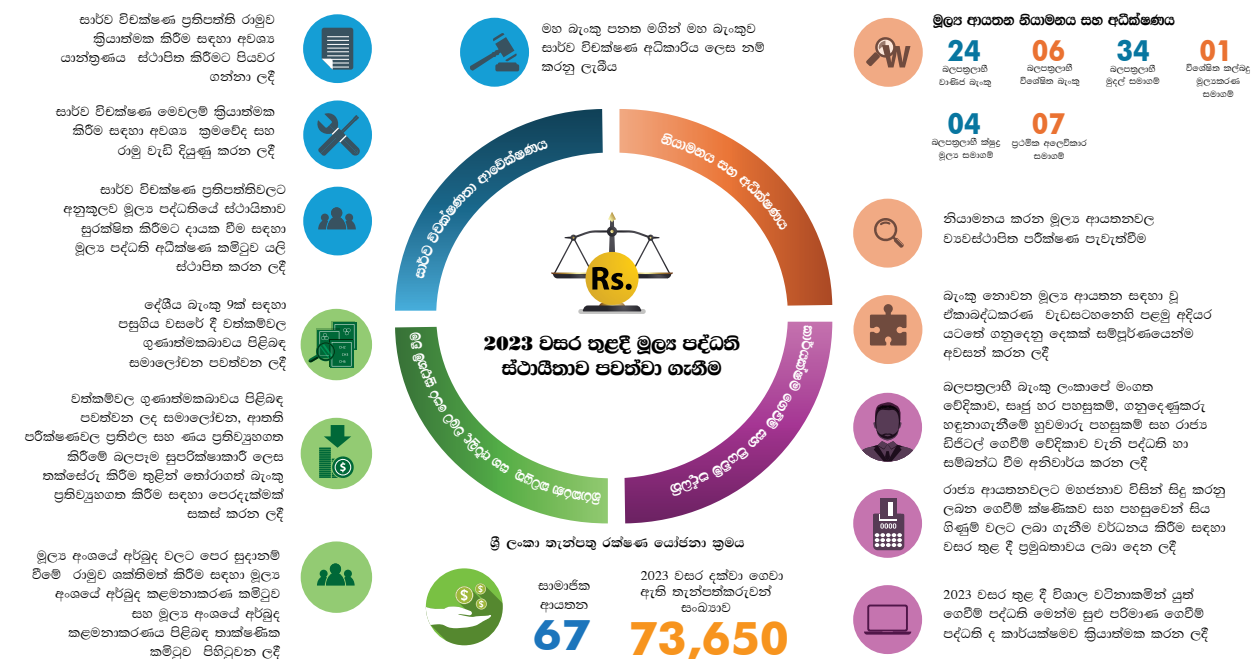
සාර්ව විවක්ෂණ ප්‍රතිපත්ති රාමුව ක්‍රියාත්මක කිරීම සඳහා අවශ්‍ය යාන්ත්‍රණය ස්ථාපිත කිරීමට පියවර ගන්නා ලදී

සාර්ව විවක්ෂණ මෙවලම් ක්‍රියාත්මක කිරීම සඳහා අවශ්‍ය ක්‍රමවේද සහ රාමු වැඩි දියුණු කරන ලදී

සාර්ව විවක්ෂණ ප්‍රතිපත්තිවලට අනුකූලව මූල්‍ය පද්ධතියේ ස්ථායිතාව සුරක්ෂිත කිරීමට දායක වීම සඳහා මූල්‍ය පද්ධති අධීක්ෂණ කමිටුව යළි ස්ථාපිත කරන ලදී

දේශීය බැංකු 9ක් සඳහා පසුගිය වසරේ දී වත්කම්වල ගුණාත්මකබාවය පිළිබඳ සමාලෝචන පවත්වන ලදී

වත්කම්වල ගුණාත්මකබාවය පිළිබඳ පවත්වන ලද සමාලෝචන, ආතති පරීක්ෂණවල ප්‍රතිඵල සහ ණය ප්‍රතිව්‍යුහගත කිරීමේ බලපෑම සුපරීක්ෂාකාරී ලෙස තක්සේරු කිරීම තුළින් තෝරාගත් බැංකු ප්‍රතිව්‍යුහගත කිරීම සඳහා පෙරැක්මක් සකස් කරන ලදී

මූල්‍ය අංශයේ අර්බුද වලට පෙර සූදානම් වීමේ රාමුව ශක්තිමත් කිරීම සඳහා මූල්‍ය අංශයේ අර්බුද කළමනාකරණ කමිටුව සහ මූල්‍ය අංශයේ අර්බුද කළමනාකරණය පිළිබඳ තාක්ෂණික කමිටුව පිහිටුවන ලදී

මහ බැංකු පනත මගින් මහ බැංකුව සාර්ව විවක්ෂණ අධිකාරිය ලෙස නම් කරනු ලැබිය

සාර්ව විවක්ෂණතා ආවේක්ෂණය

නියාමනය සහ අධීක්ෂණය

මූල්‍ය පද්ධති ස්ථායිතා ගෘහනිර්මිතය

ගෙවීම් පද්ධතිය සහ මුදල් කළමනාකරණය

Rs.

2023 වසර තුළදී මූල්‍ය පද්ධති ස්ථායිතාව පවත්වා ගැනීම

මූල්‍ය ආයතන නියාමනය සහ අධීක්ෂණය

24 බලපත්‍රලාභී වාණිජ බැංකු
06 බලපත්‍රලාභී විශේෂිත බැංකු
34 බලපත්‍රලාභී මුදල් සමාගම්
01 විශේෂිත කල්බදු මූල්‍යකරණ සමාගම්
04 බලපත්‍රලාභී ක්ෂුද්‍ර මූල්‍ය සමාගම්
07 ප්‍රාථමික අලෙවිකාර සමාගම්

නියාමනය කරන මූල්‍ය ආයතනවල ව්‍යවස්ථාපිත පරීක්ෂණ පැවැත්වීම

බැංකු නොවන මූල්‍ය ආයතන සඳහා වූ ඒකාබද්ධකරණ වැඩසටහනෙහි පළමු අදියර යටතේ ගනුදෙනු දෙකක් සම්පූර්ණයෙන්ම අවසන් කරන ලදී

බලපත්‍රලාභී බැංකු ලංකාපේ මංගත වේදිකාව, සෘජු හර පහසුකම්, ගනුදෙණුකරු හඳුනාගැනීමේ නූවමාරු පහසුකම් සහ රාජ්‍ය ඩිජිටල් ගෙවීම් වේදිකාව වැනි පද්ධති හා සම්බන්ධ වීම අනිවාර්ය කරන ලදී

රාජ්‍ය ආයතනවලට මහජනාව විසින් සිදු කරනු ලබන ගෙවීම් ක්ෂණිකව සහ පහසුවෙන් සිය ගිණුම් වලට ලබා ගැනීම වර්ධනය කිරීම සඳහා වසර තුළ දී ප්‍රමුඛතාවය ලබා දෙන ලදී

2023 වසර තුළ දී විශාල වටිනාකමින් යුත් ගෙවීම් පද්ධති මෙන්ම සුළු පරිමාණ ගෙවීම් පද්ධති ද කාර්යක්ෂමව ක්‍රියාත්මක කරන ලදී

ශ්‍රී ලංකා තැන්පතු රක්ෂණ යෝජනා ක්‍රමය

සාමාජික ආයතන
67

2023 වසර දක්වා ගෙවා ඇති තැන්පත්කරුවන් සංඛ්‍යාව
73,650